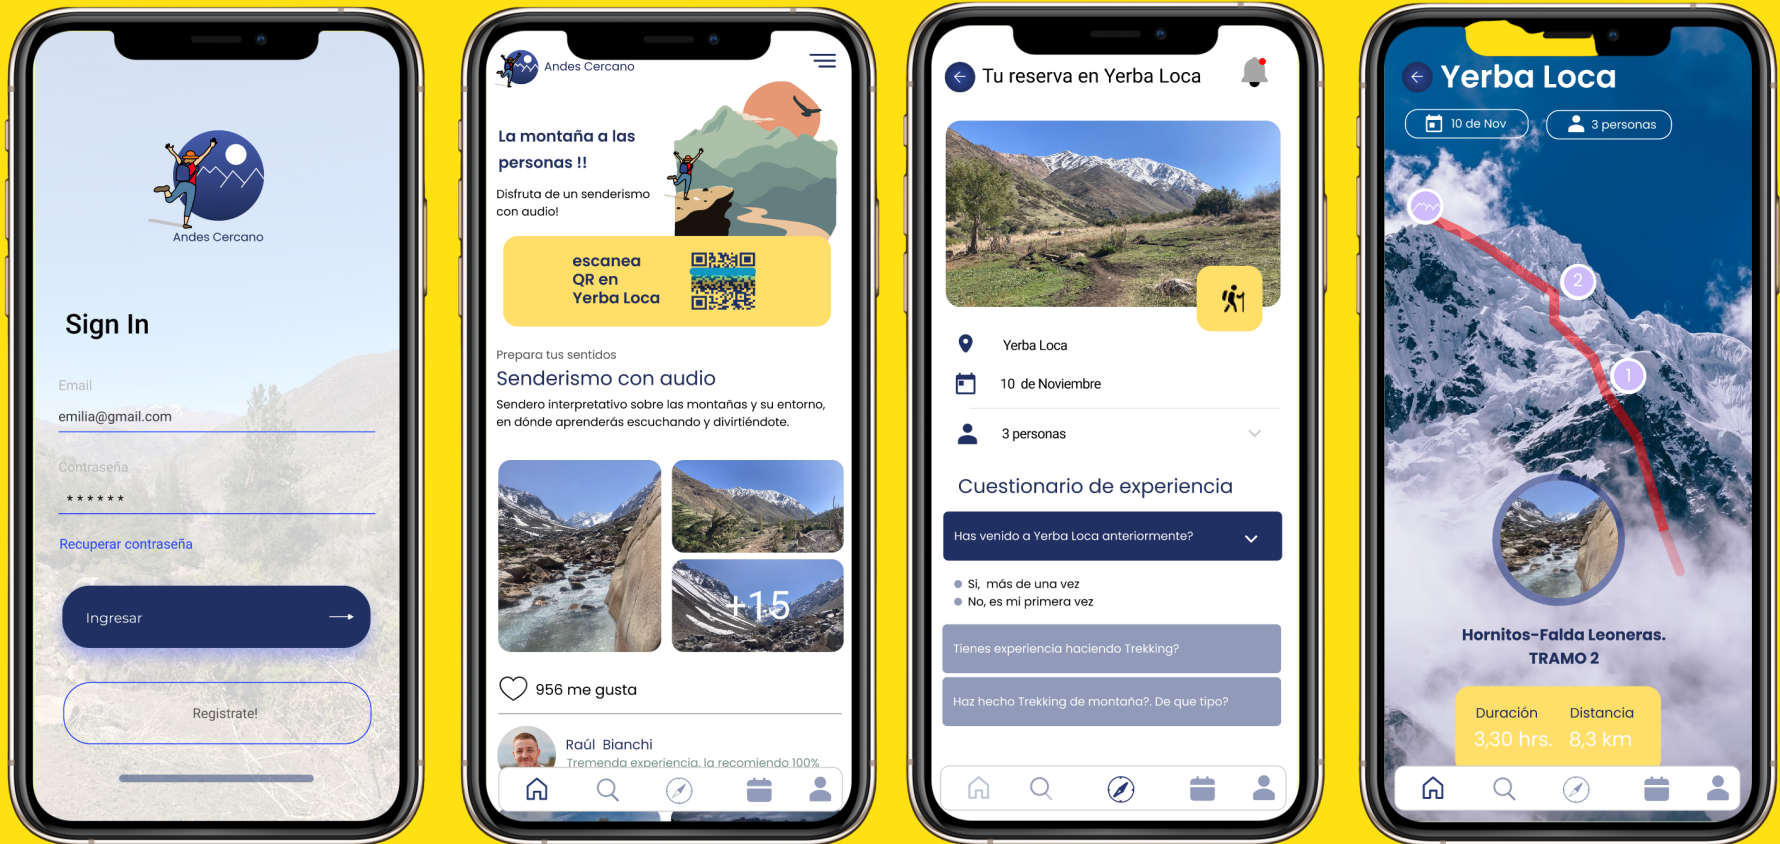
Andes Cercano

Sign In

Email

emilia@gmail.com

Contraseña

******

Recuperar contraseña

Ingresar

Registrate!

Andes Cercano

La montaña a las personas !!

Disfruta de un senderismo con audio!

escanea QR en Yerba Loca

Prepara tus sentidos

Senderismo con audio

Sendero interpretativo sobre las montañas y su entorno, en dónde aprenderás escuchando y divirtiéndote.

+15

956 me gusta

Raúl Bianchi

Tremenda experiencia, la recomiendo 100%

Tu reserva en Yerba Loca

Yerba Loca

10 de Noviembre

3 personas

Cuestionario de experiencia

Has venido a Yerba Loca anteriormente?

Si, más de una vez

No, es mi primera vez

Tienes experiencia haciendo Trekking?

Haz hecho Trekking de montaña?. De que tipo?

Yerba Loca

10 de Nov

3 personas

2

1

Hornitos-Falda Leoneras. TRAMO 2

Duración

3,30 hrs.

Distancia

8,3 km